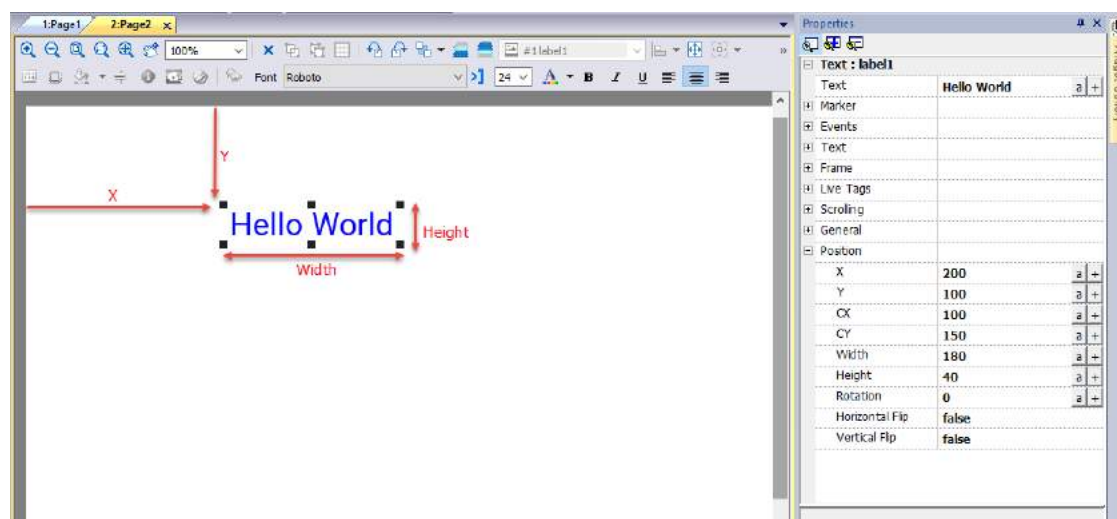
1:Page1 2:Page2 ×

100%

#1 label1

Font Roboto

24

B I U

Y

X

Hello World

Height

Width

Properties

Text : label1

| | |
|---|---|
| Text | Hello World |
| Marker | |
| Events | |
| Text | |
| Frame | |
| Live Tags | |
| Scrolling | |
| General | |
| Position | |
| X | 200 |
| Y | 100 |
| CX | 100 |
| CY | 150 |
| Width | 180 |
| Height | 40 |
| Rotation | 0 |
| Horizontal Flip | false |
| Vertical Flip | false |